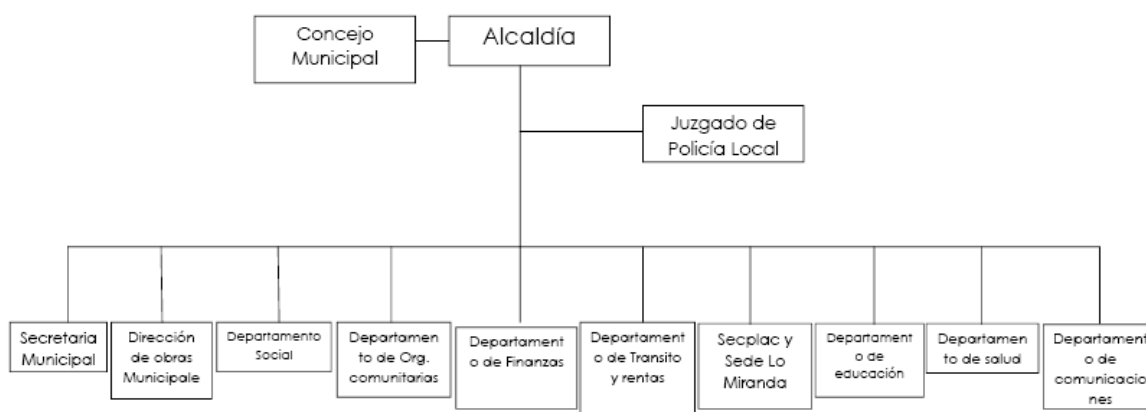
Concejo Municipal

Alcaldía

Juzgado de Policía Local

Secretaria Municipal

Dirección de obras Municipale

Departamento Social

Departamento de Org. comunitarias

Departamento de Finanzas

Departamento de Transito y rentas

Secplac y Sede Lo Miranda

Departamento de educación

Departamento de salud

Departamento de comunicaciones